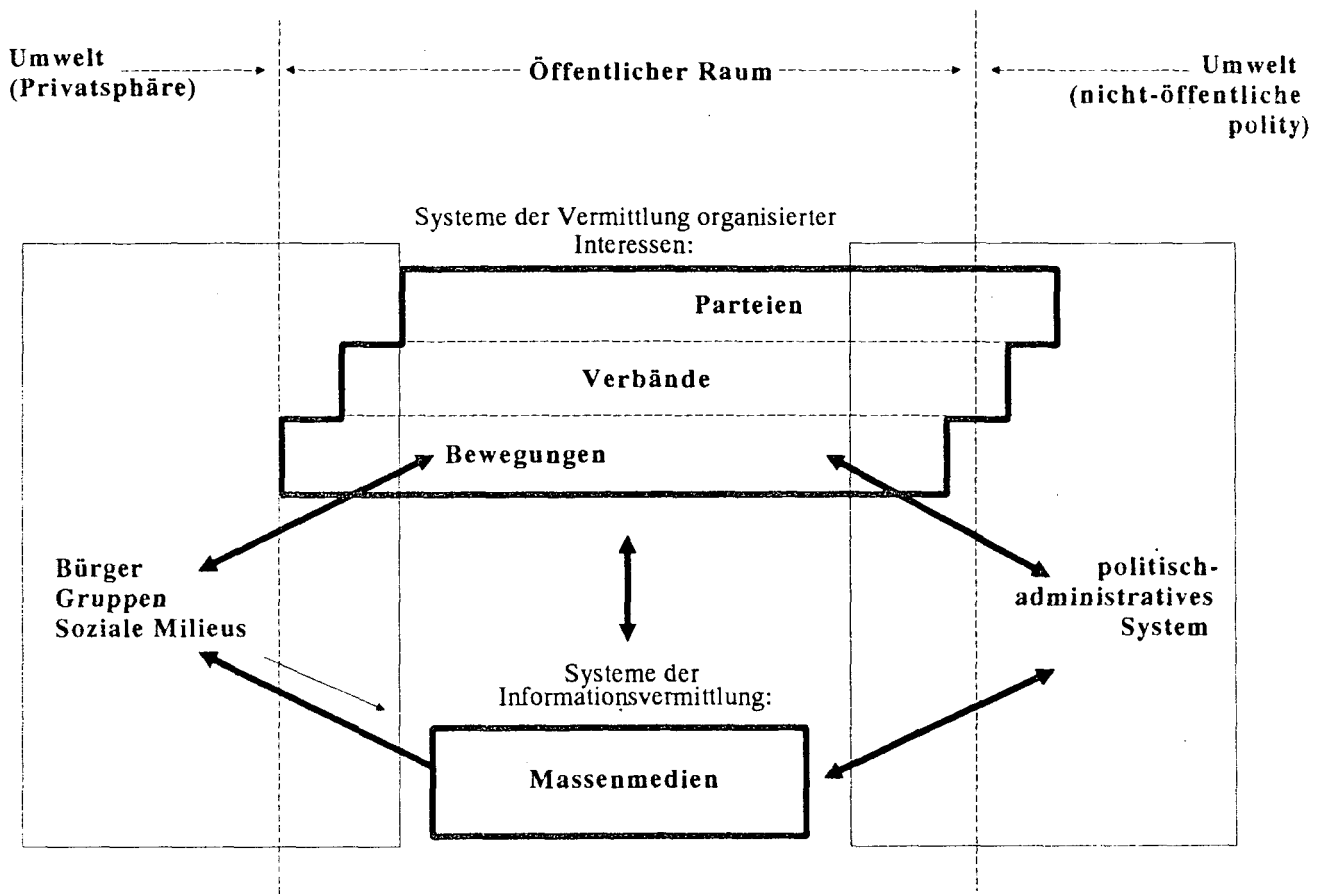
Umwelt (Privatsphäre)

Öffentlicher Raum

Umwelt (nicht-öffentliche polity)

Systeme der Vermittlung organisierter Interessen:

Parteien

Verbände

Bewegungen

Bürger
Gruppen
Soziale Milieus

politisch-administratives System

Systeme der Informationsvermittlung:

Massenmedien